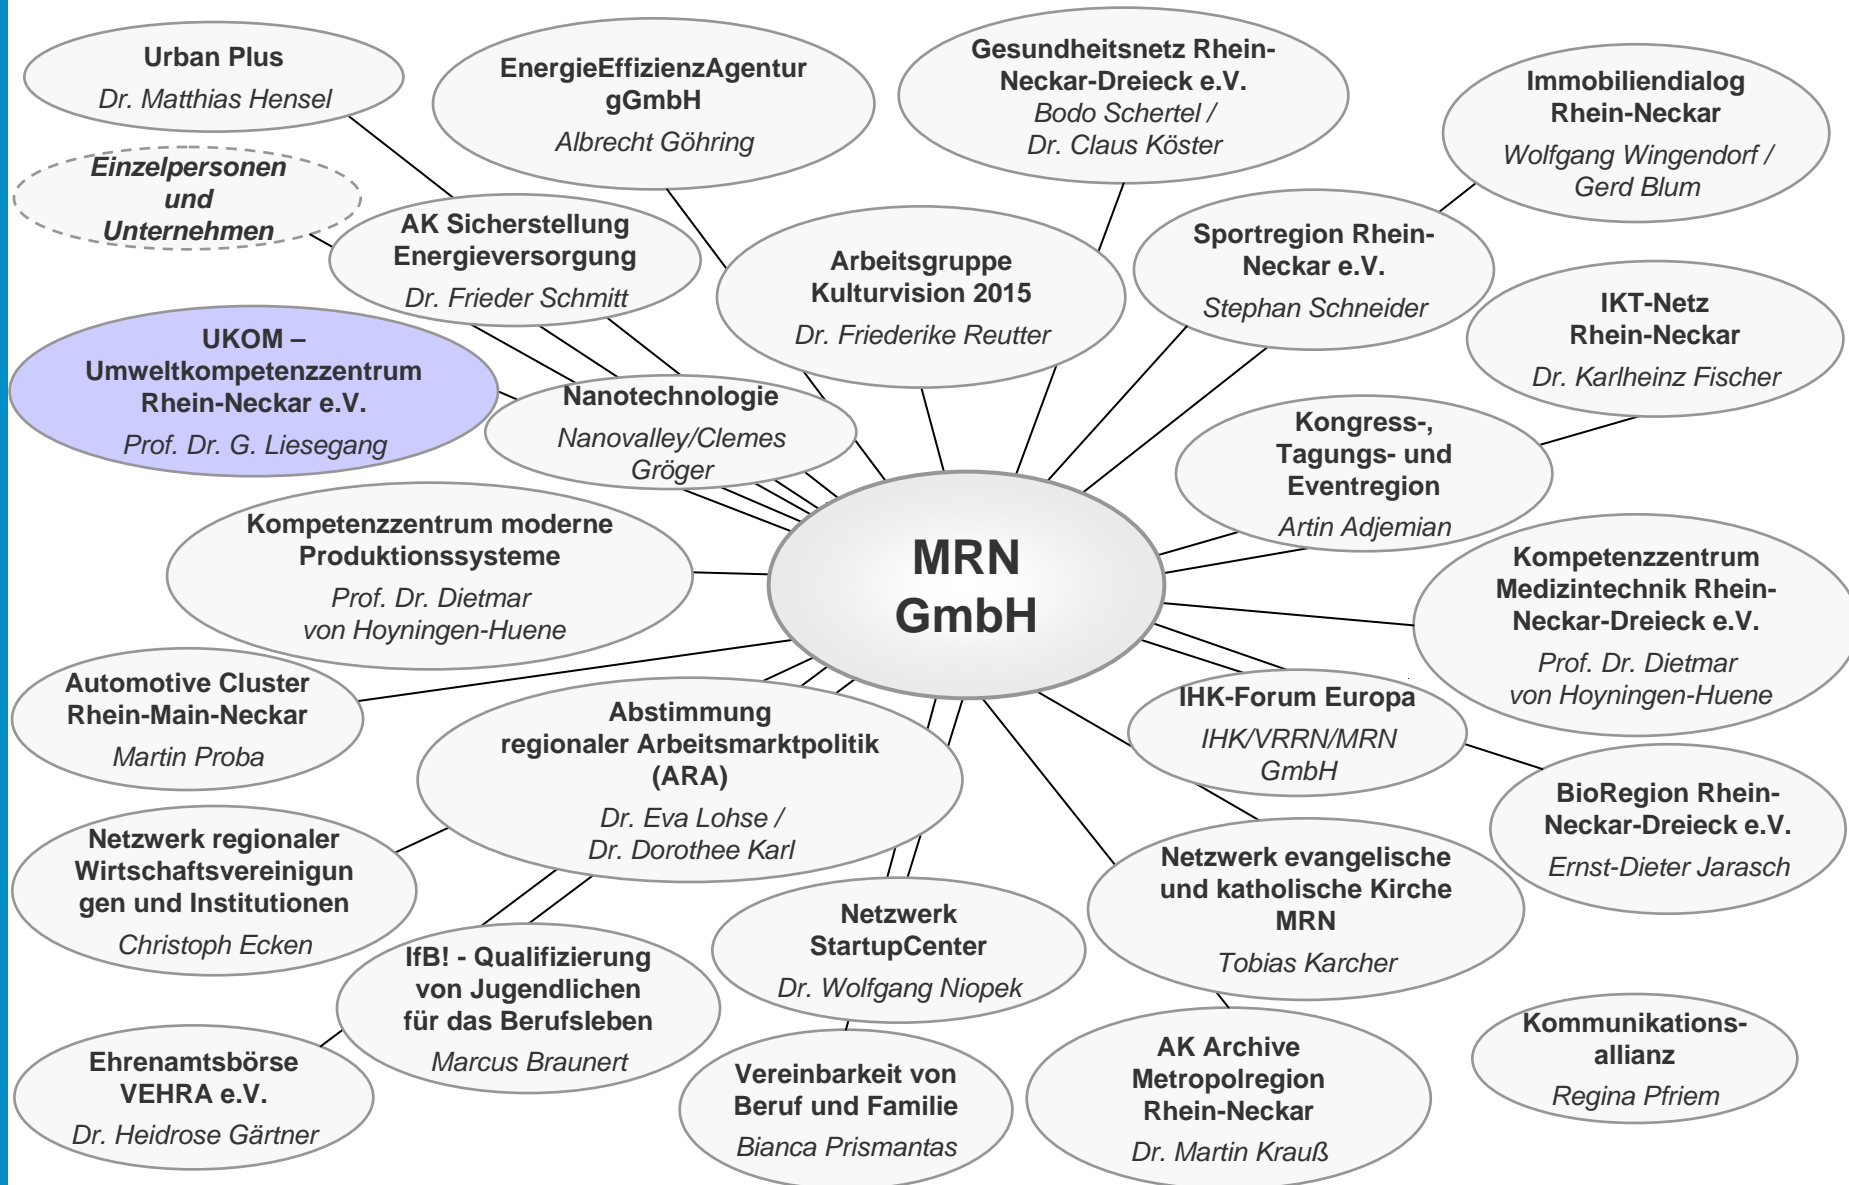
Urban Plus
Dr. Matthias Hensel

EnergieEffizienzAgentur gGmbH
Albrecht Göhring

Gesundheitsnetz Rhein-Neckar-Dreieck e.V.
Bodo Schertel / Dr. Claus Köster

Immobiliendialog Rhein-Neckar
Wolfgang Wingendorf / Gerd Blum

Einzelpersonen und Unternehmen

AK Sicherstellung Energieversorgung
Dr. Frieder Schmitt

Arbeitsgruppe Kulturvision 2015
Dr. Friederike Reutter

Sportregion Rhein-Neckar e.V.
Stephan Schneider

IKT-Netz Rhein-Neckar
Dr. Karlheinz Fischer

UKOM – Umweltkompetenzzentrum Rhein-Neckar e.V.
Prof. Dr. G. Liesegang

Nanotechnologie
Nanovalley/Clemes Gröger

Kongress-, Tagungs- und Eventregion
Artin Adjemian

Kompetenzzentrum moderne Produktionssysteme
Prof. Dr. Dietmar von Hoyningen-Huene

MRN GmbH

Kompetenzzentrum Medizintechnik Rhein-Neckar-Dreieck e.V.
Prof. Dr. Dietmar von Hoyningen-Huene

Automotive Cluster Rhein-Main-Neckar
Martin Proba

Abstimmung regionaler Arbeitsmarktpolitik (ARA)
Dr. Eva Lohse / Dr. Dorothee Karl

IHK-Forum Europa
IHK/VRRN/MRN GmbH

BioRegion Rhein-Neckar-Dreieck e.V.
Ernst-Dieter Jarasch

Netzwerk regionaler Wirtschaftsvereinigungen und Institutionen
Christoph Ecken

Netzwerk StartupCenter
Dr. Wolfgang Niopek

Netzwerk evangelische und katholische Kirche MRN
Tobias Karcher

IfB! - Qualifizierung von Jugendlichen für das Berufsleben
Marcus Braunert

Kommunikations-allianz
Regina Pfriem

Ehrenamtsbörse VEHRA e.V.
Dr. Heidrose Gärtner

Vereinbarkeit von Beruf und Familie
Bianca Prismantas

AK Archive Metropolregion Rhein-Neckar
Dr. Martin Krauß